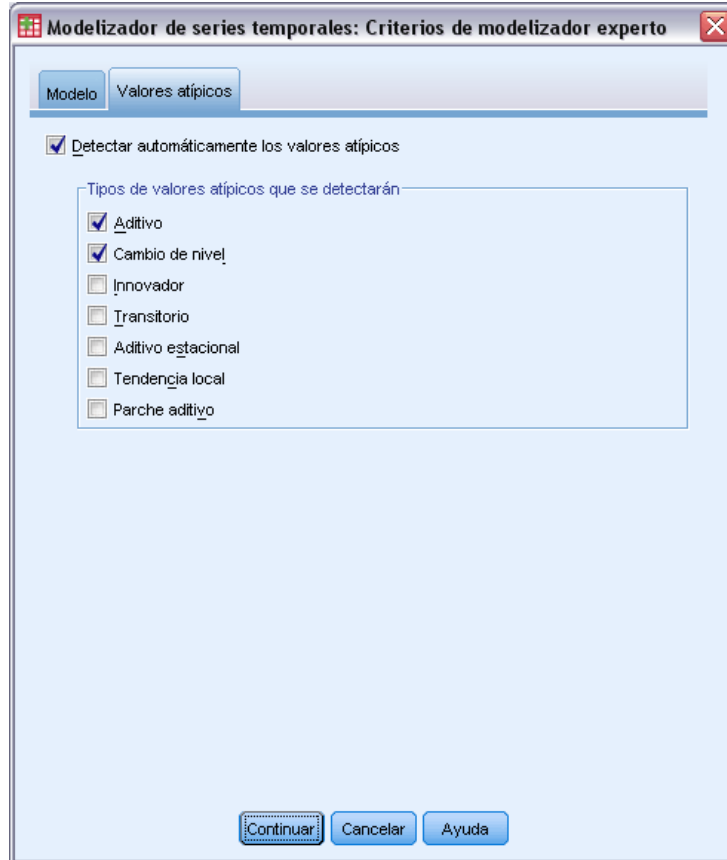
Modelizador de series temporales: Criterios de modelizador experto

Modelo
Valores atípicos

Detectar automáticamente los valores atípicos

Tipos de valores atípicos que se detectarán
Aditivo
Cambio de nivel
Innovador
Transitorio
Aditivo estacional
Tendencia local
Parche aditivo

Continuar
Cancelar
Ayuda